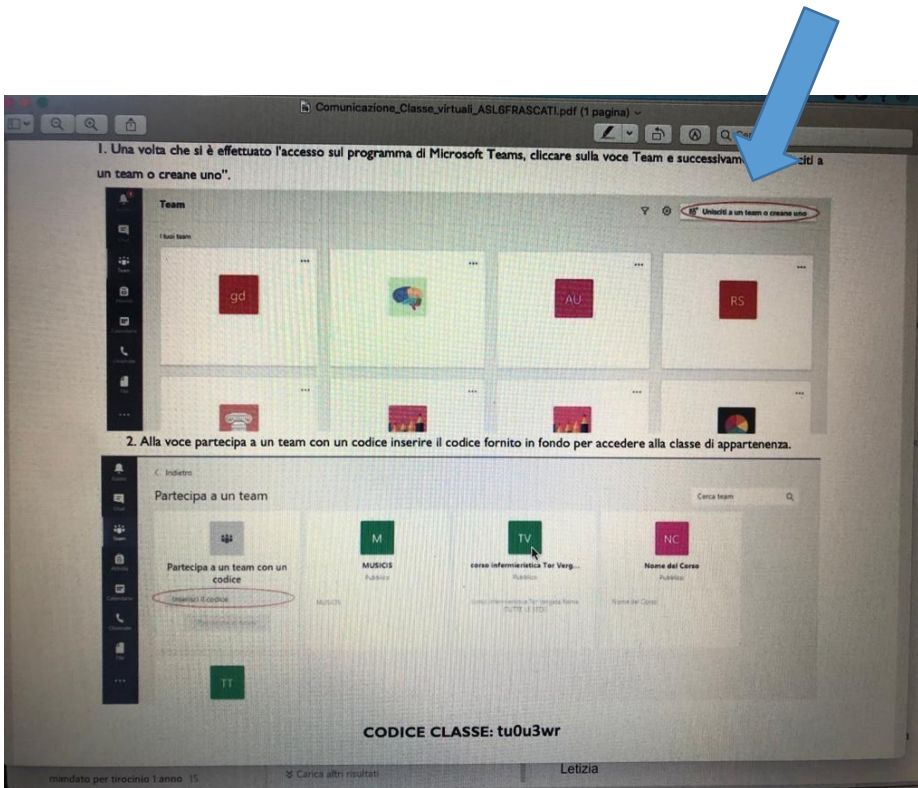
Comunicazione_Classe_virtuali_ASL6FRASCATI.pdf (1 pagina)

1. Una volta che si è effettuato l'accesso sul programma di Microsoft Teams, cliccare sulla voce Team e successivam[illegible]citi a un team o creane uno".

Team

Unisciti a un team o creane uno

I tuoi team

gd

AU

RS

2. Alla voce partecipa a un team con un codice inserire il codice fornito in fondo per accedere alla classe di appartenenza.

< Indietro

Partecipa a un team

Cerca team

Partecipa a un team con un codice

Inserisci il codice

M

MUSICIS

Pubblico

TV

corso infermieristica Tor Verg...

Pubblico

NC

Nome del Corso

Pubblico

TT

CODICE CLASSE: tu0u3wr

mandato per tirocinio 1 anno

Carica altri risultati

Letizia